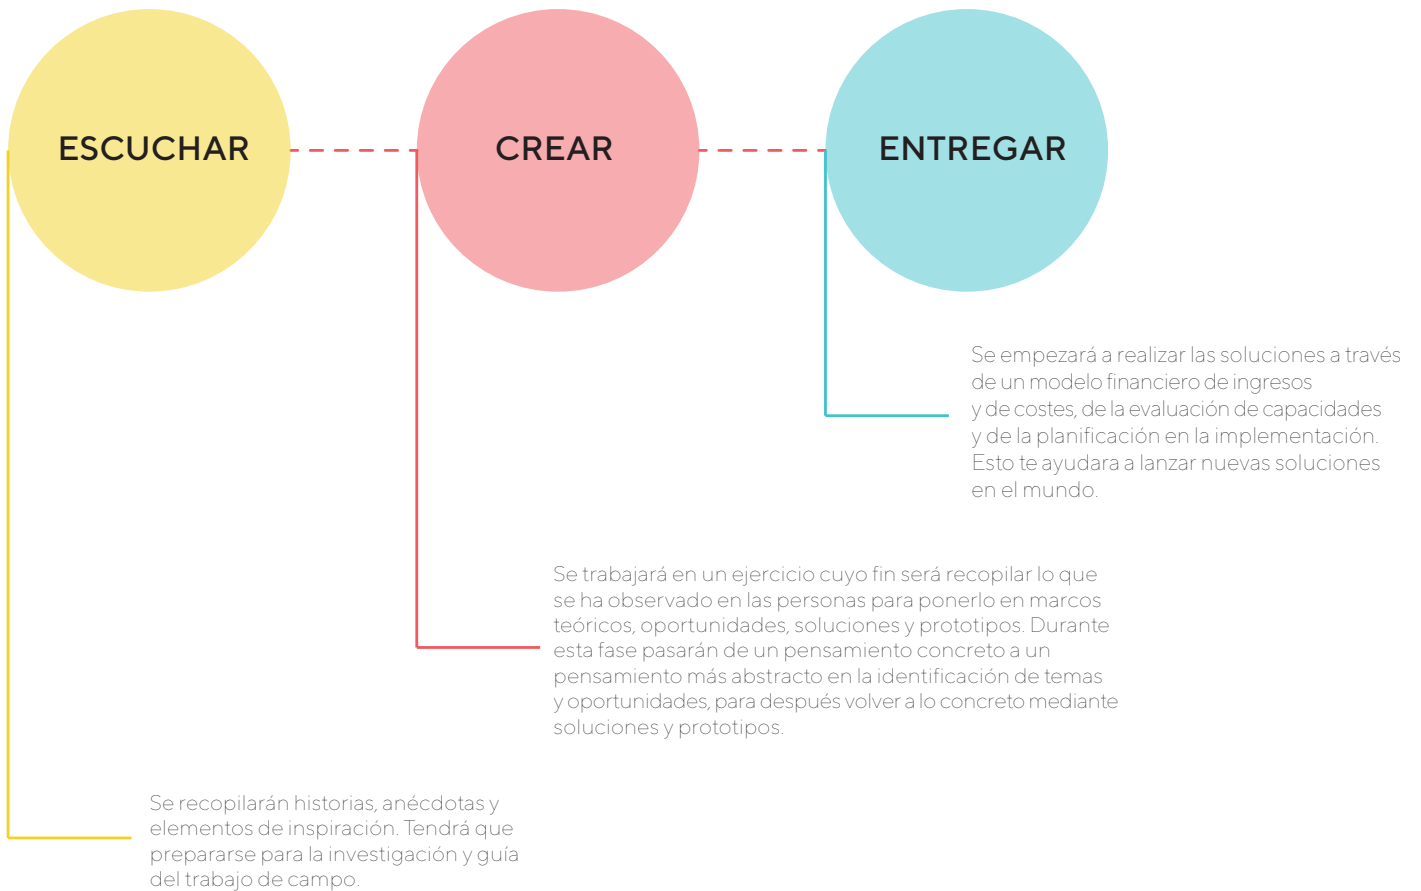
ESCUCHAR

CREAR

ENTREGAR

Se empezará a realizar las soluciones a través de un modelo financiero de ingresos y de costes, de la evaluación de capacidades y de la planificación en la implementación. Esto te ayudara a lanzar nuevas soluciones en el mundo.

Se trabajará en un ejercicio cuyo fin será recopilar lo que se ha observado en las personas para ponerlo en marcos teóricos, oportunidades, soluciones y prototipos. Durante esta fase pasarán de un pensamiento concreto a un pensamiento más abstracto en la identificación de temas y oportunidades, para después volver a lo concreto mediante soluciones y prototipos.

Se recopilarán historias, anécdotas y elementos de inspiración. Tendrá que prepararse para la investigación y guía del trabajo de campo.